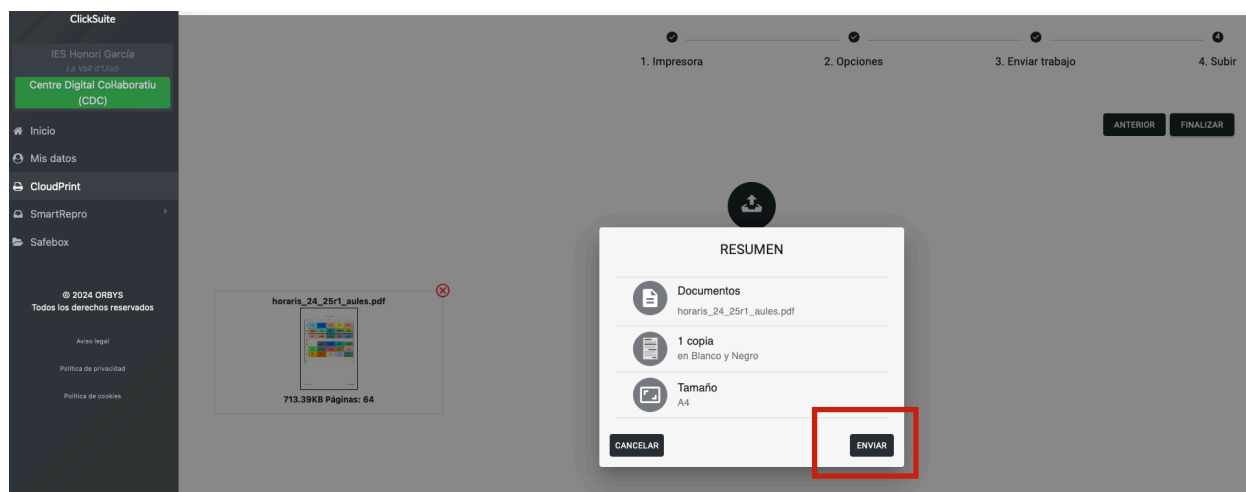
ClickSuite

IES Honorí García
La Vall d'Uixó
Centre Digital Col·laboratiu (CDC)

Inicio
Mis datos
CloudPrint
SmartRepro
Safebox

© 2024 ORBYS
Todos los derechos reservados

Aviso legal
Política de privacidad
Política de cookies

1. Impresora
2. Opciones
3. Enviar trabajo
4. Subir

ANTERIOR
FINALIZAR

horaris_24_25r1_aules.pdf
713.39KB Páginas: 64

RESUMEN

Documentos
horaris_24_25r1_aules.pdf

1 copia
en Blanco y Negro

Tamaño
A4

CANCELAR
ENVIAR